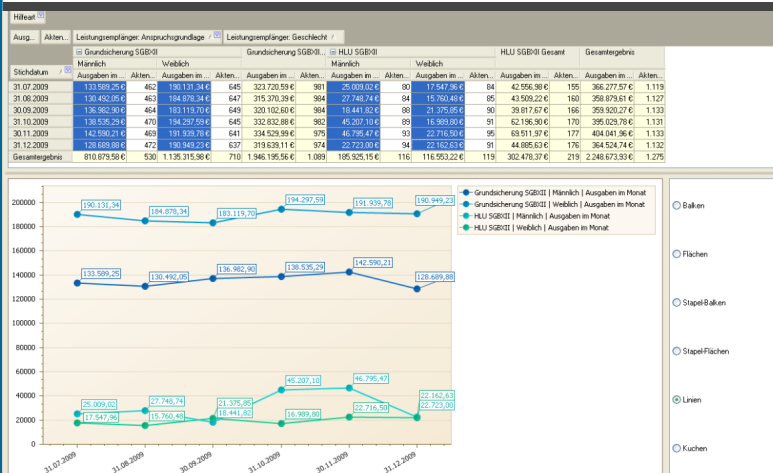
Hilfeart

Ausg... Akten... Leistungsempfänger: Anspruchsgrundlage Leistungsempfänger: Geschlecht

| | Grundsicherung SGBXII | | | | Grundsicherung SGBXII ... | | HLU SGBXII | | | | HLU SGBXII Gesamt | | Gesamtergebnis | |
|---|---|---|---|---|---|---|---|---|---|---|---|---|---|---|
| | Männlich | | Weiblich | | | | Männlich | | Weiblich | | | | | |
| Stichdatum | Ausgaben im ... | Akten... | Ausgaben im ... | Akten... | Ausgaben im ... | Akten... | Ausgaben im ... | Akten... | Ausgaben im ... | Akten... | Ausgaben im ... | Akten... | Ausgaben im ... | Akten... |
| 31.07.2009 | 133.589,25 € | 462 | 190.131,34 € | 645 | 323.720,59 € | 981 | 25.009,02 € | 80 | 17.547,96 € | 84 | 42.556,98 € | 155 | 366.277,57 € | 1.119 |
| 31.08.2009 | 130.492,05 € | 464 | 184.878,34 € | 640 | 315.370,39 € | 984 | 27.748,74 € | 84 | 15.760,48 € | 85 | 43.509,22 € | 160 | 358.879,61 € | 1.127 |
| 30.09.2009 | 136.982,90 € | 464 | 183.119,70 € | 649 | 320.102,60 € | 984 | 18.441,82 € | 80 | 21.375,85 € | 90 | 39.817,67 € | 166 | 359.920,27 € | 1.133 |
| 31.10.2009 | 138.535,29 € | 470 | 194.297,59 € | 645 | 332.832,88 € | 992 | 45.207,10 € | 89 | 16.989,80 € | 91 | 62.196,90 € | 170 | 395.029,78 € | 1.131 |
| 30.11.2009 | 142.590,21 € | 469 | 191.939,78 € | 641 | 334.529,99 € | 975 | 46.795,47 € | 93 | 22.716,50 € | 95 | 69.511,97 € | 177 | 404.041,96 € | 1.133 |
| 31.12.2009 | 128.689,88 € | 472 | 190.949,23 € | 637 | 319.639,11 € | 974 | 22.723,00 € | 94 | 22.162,63 € | 91 | 44.885,63 € | 176 | 364.524,74 € | 1.132 |
| Gesamtergebnis | 810.879,58 € | 530 | 1.135.315,98 € | 710 | 1.946.195,56 € | 1.089 | 185.925,15 € | 116 | 116.553,22 € | 119 | 302.478,37 € | 219 | 2.248.673,93 € | 1.275 |

Grundsicherung SGBXII | Männlich | Ausgaben im Monat
Grundsicherung SGBXII | Weiblich | Ausgaben im Monat
HLU SGBXII | Männlich | Ausgaben im Monat
HLU SGBXII | Weiblich | Ausgaben im Monat

200000
180000
160000
140000
120000
100000
80000
60000
40000
20000
0

190.131,34 184.878,34 183.119,70 194.297,59 191.939,78 190.949,23
133.589,25 130.492,05 136.982,90 138.535,29 142.590,21 128.689,88
25.009,02 27.748,74 21.375,85 45.207,10 46.795,47 22.162,63
17.547,96 15.760,48 18.441,82 16.989,80 22.716,50 22.723,00

31.07.2009 31.08.2009 30.09.2009 31.10.2009 30.11.2009 31.12.2009

Balken
Flächen
Stapel-Balken
Stapel-Flächen
Linien
Kuchen